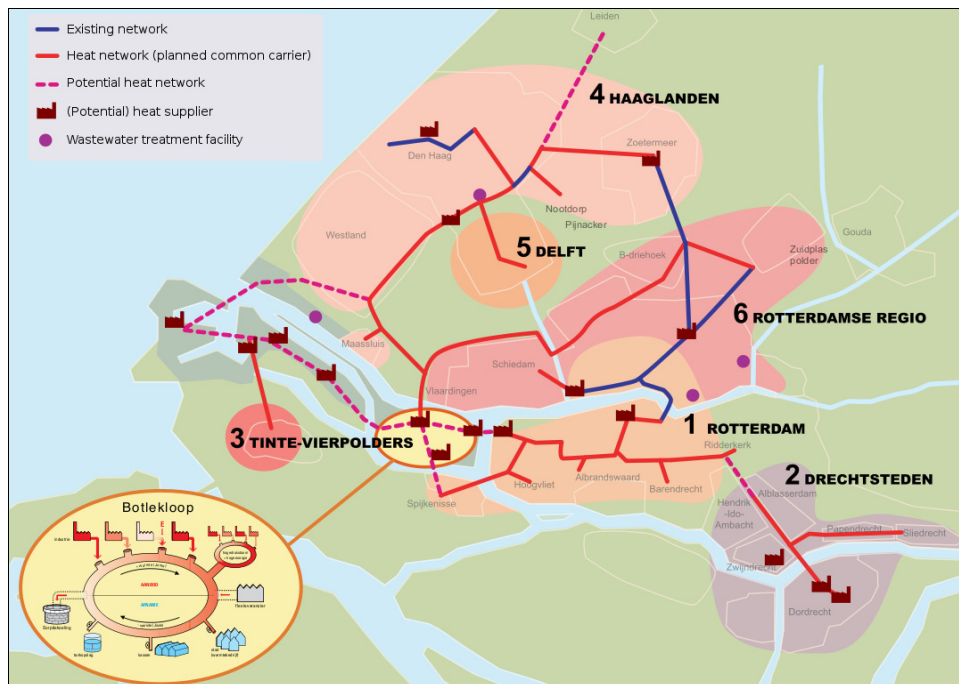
Existing network
Heat network (planned common carrier)
Potential heat network
(Potential) heat supplier
Wastewater treatment facility

Leiden
4 HAAGLANDEN
Zoetermeer
Den Haag
Nootdorp
Pijnacker
Westland
5 DELFT
B-driehoek
Zuidplas polder
Gouda
6 ROTTERDAMSE REGIO
Maassluis
Schiedam
Vlaardingen
1 ROTTERDAM
Ridderkerk
3 TINTE-VIERPOLDERS
Hoogvliet
Albrandswaard
Barendrecht
2 DRECHTSTEDEN
Alblasserdam
Hendrik-Ido-Ambacht
Papendrecht
Sliedrecht
Spijkenisse
Zwijndrecht
Dordrecht

Botlekloop
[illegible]